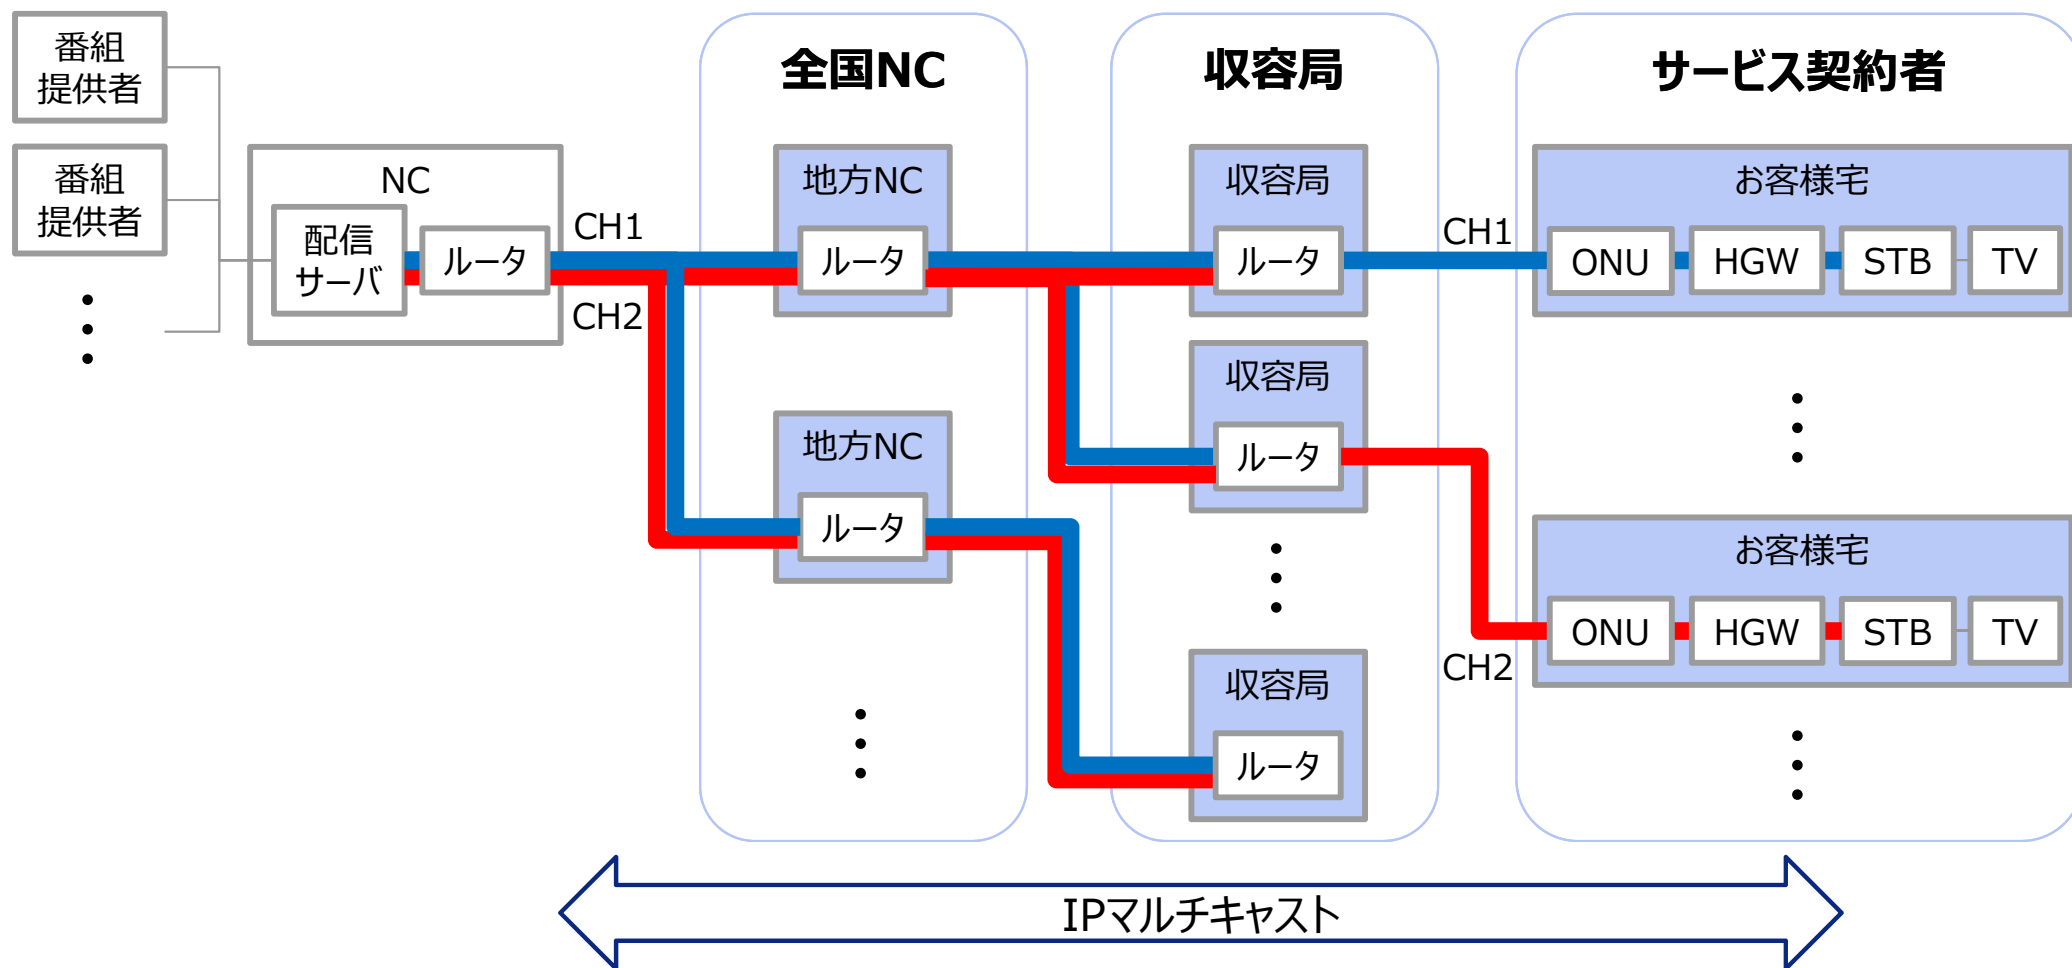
番組提供者

番組提供者

NC

配信サーバ

ルータ

CH1

CH2

全国NC

地方NC

ルータ

地方NC

ルータ

収容局

収容局

ルータ

収容局

ルータ

収容局

ルータ

サービス契約者

お客様宅

CH1

ONU

HGW

STB

TV

お客様宅

ONU

HGW

STB

TV

CH2

IPマルチキャスト